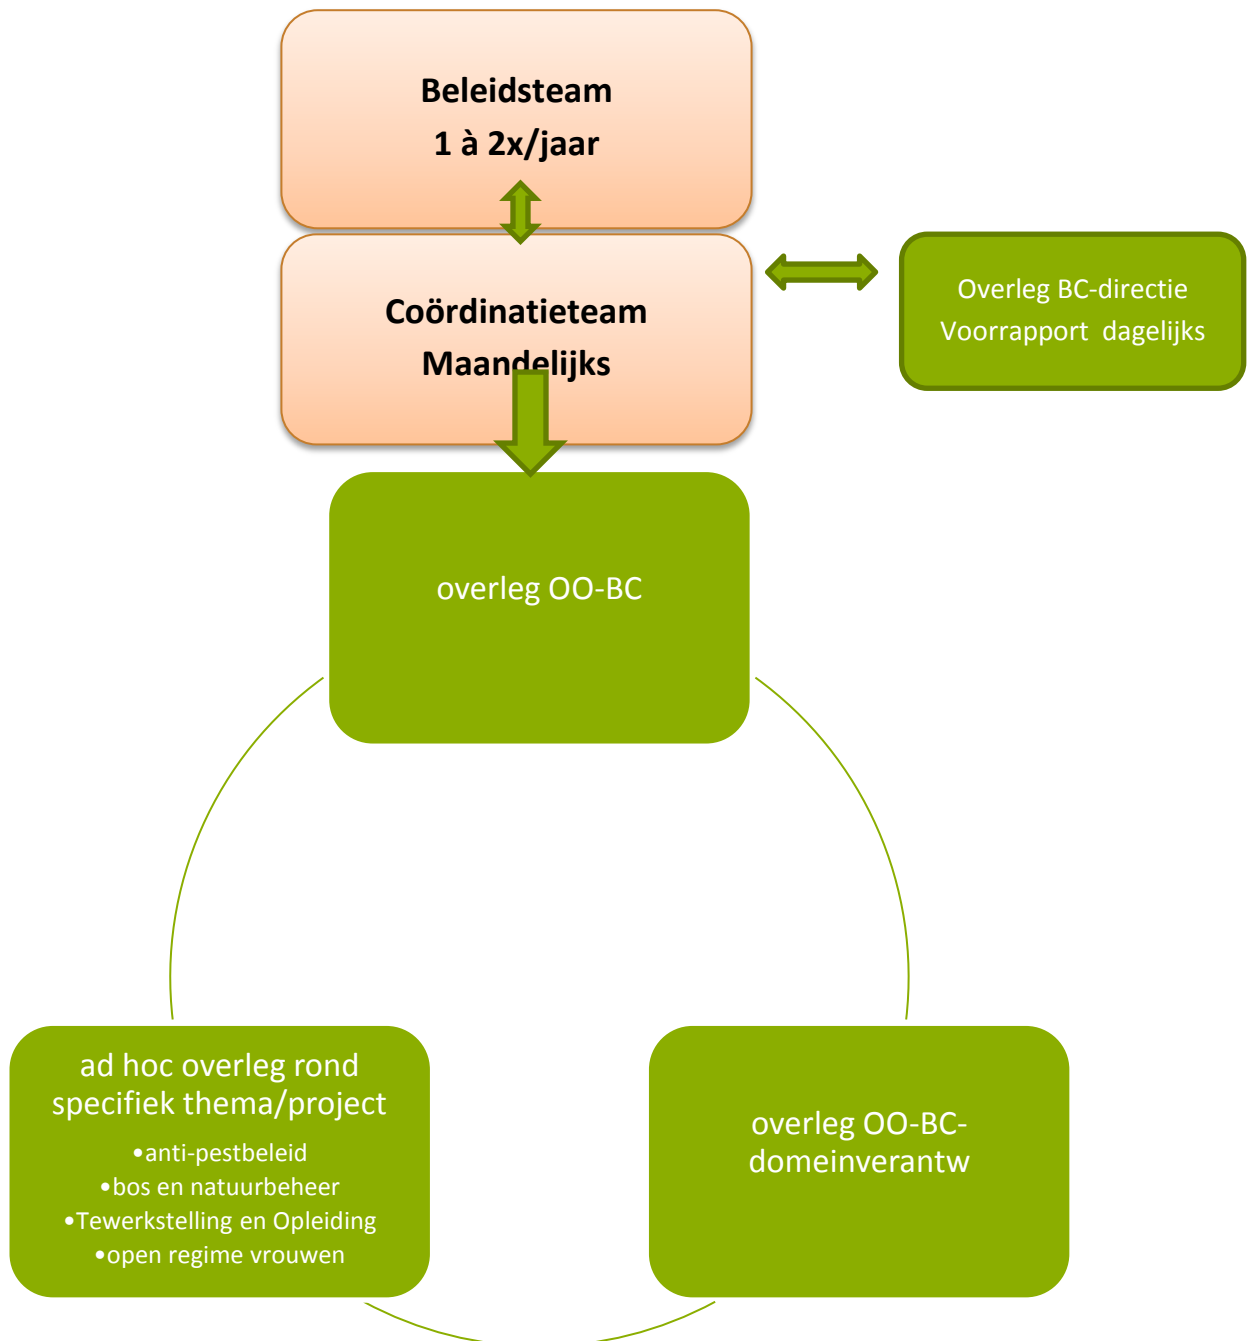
Beleidsteam
1 à 2x/jaar

Coördinatieteam
Maandelijks

Overleg BC-directie
Voorrapport dagelijks

overleg OO-BC

ad hoc overleg rond specifiek thema/project
•anti-pestbeleid
•bos en natuurbeheer
•Tewerkstelling en Opleiding
•open regime vrouwen

overleg OO-BC-domeinverantw